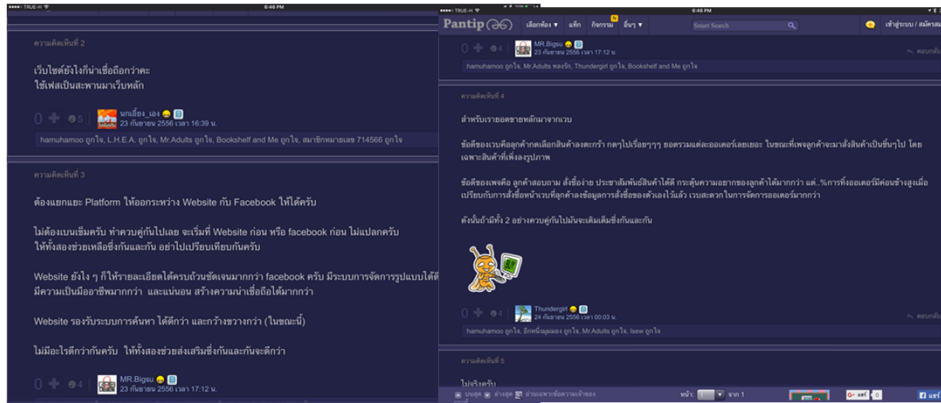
TRUE-H 6:46 PM

ความคิดเห็นที่ 2

เว็บไซต์ยังไงก็น่าเชื่อถือกว่าคะ
ใช้เฟสเป็นสะพานมาเว็บหลัก

0 5 พกเลื่อย_เอง
23 กันยายน 2556 เวลา 16:39 น.

hamuhamoo ถูกใจ, L.H.E.A. ถูกใจ, Mr.Adults ถูกใจ, Bookshelf and Me ถูกใจ, สมาชิกหมายเลข 714566 ถูกใจ

ความคิดเห็นที่ 3

ต้องแยกและ Platform ให้ออกระหว่าง Website กับ Facebook ให้ได้ครับ

ไม่ต้องแบนเข็มครับ ทำควบคู่กันไปเลย จะเริ่มที่ Website ก่อน หรือ facebook ก่อน ไม่แปลกครับ
ให้ทั้งสองช่วยเหลือซึ่งกันและกัน อย่าไปเปรียบเทียบกันครับ

Website ยังไง ๆ ก็ให้รายละเอียดได้ครบถ้วนชัดเจนมากกว่า facebook ครับ มีระบบการจัดการรูปแบบได้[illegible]
มีความเป็นมืออาชีพมากกว่า และแน่นอน สร้างความน่าเชื่อถือได้มากกว่า

Website รองรับระบบการค้นหา ได้ดีกว่า และกว้างขวางกว่า (ในขณะนี้)

ไม่มีอะไรดีกว่ากันครับ ให้ทั้งสองช่วยส่งเสริมซึ่งกันและกันจะดีกว่า

0 MR.Bigsu
23 กันยายน 2556 เวลา 17:12 น.

6:46 PM
Pantip เลือกห้อง แท็ก กิจกรรม อื่นๆ Select Search เข้าสู่ระบบ / สมัครสม

MR.Bigsu
23 กันยายน 2556 เวลา 17:12 น.
hamuhamoo ถูกใจ, Mr.Adults หลงรัก, Thundergirl ถูกใจ, Bookshelf and Me ถูกใจ
ตอบกลับ

ความคิดเห็นที่ 4

สำหรับรายอดขายหลักมาจากเวบ

ข้อดีของเวบคือลูกค้าตกเลือกสินค้าลงตะกร้า กดๆไปเรื่อยๆๆๆ ยอดรวมแต่ละออเดอร์เลยเยอะ ในขณะที่เพจลูกค้าจะมาสั่งสินค้าเป็นชิ้นๆไป โดยเฉพาะสินค้าที่เพิ่งอยู่ภาพ

ข้อดีของเพจคือ ลูกค้าสอบถาม สั่งซื้อง่าย ประชาสัมพันธ์สินค้าได้ดี กระตุ้นความอยากของลูกค้าได้มากกว่า แต่..%การที่ออเดอร์มีค่อนข้างสูงเมื่อเปรียบกับการสั่งซื้อหน้าเวบที่ลูกค้าลงข้อมูลการสั่งซื้อของตัวเองไว้แล้ว เวบสะดวกในการจัดการออเดอร์มากกว่า

ดังนั้นถ้ามีทั้ง 2 อย่างควบคู่กันไปน่าจะเติมเต็มซึ่งกันและกัน

0 4 Thundergirl
24 กันยายน 2556 เวลา 00:03 น.
ตอบกลับ
hamuhamoo ถูกใจ, อีกหนึ่งมุมมอง ถูกใจ, Mr.Adults ถูกใจ, Isew ถูกใจ

ความคิดเห็นที่ 5

ไปจริงครับ

บนสุด ล่างสุด ย้อนกลับ หน้า: 1 จาก 1